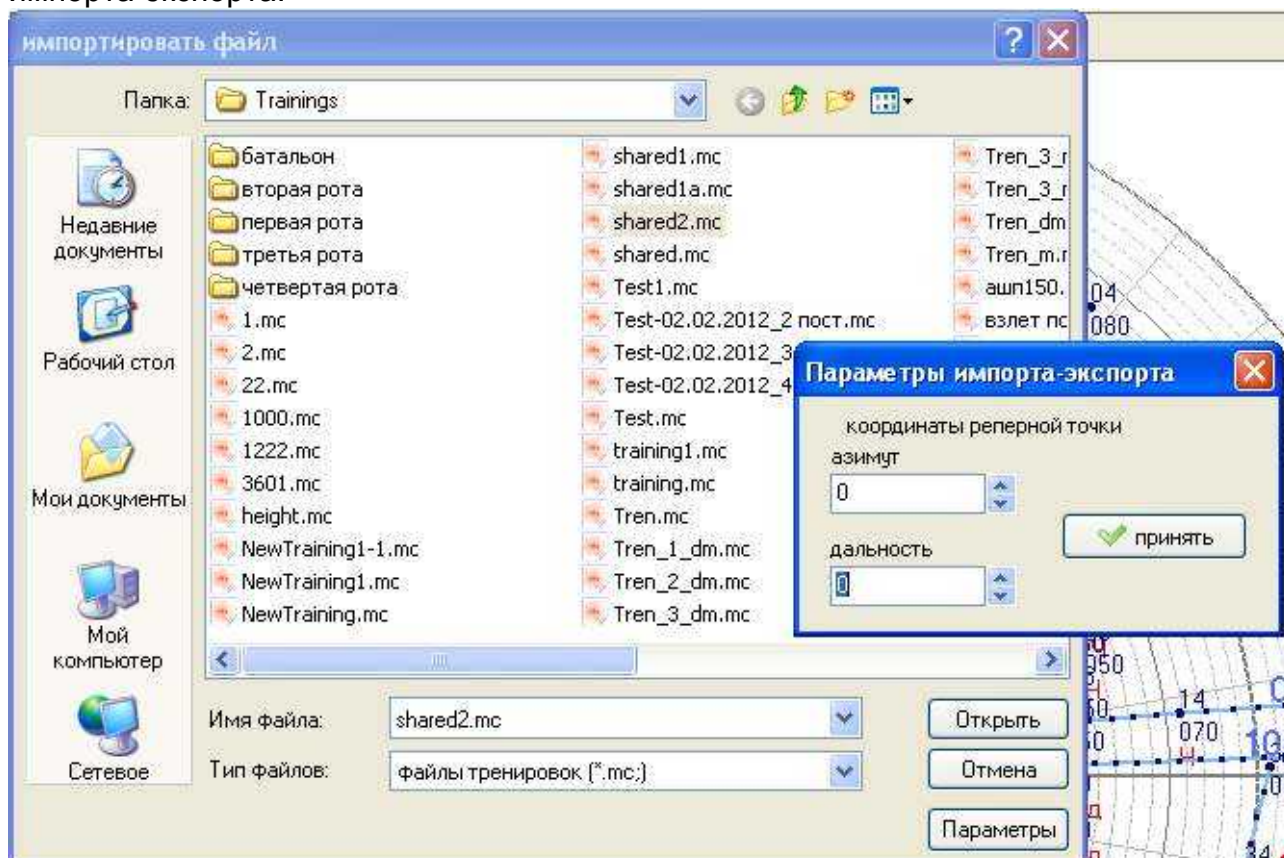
импортировать файл

Папка: Trainings

Недавние документы

Рабочий стол

Мои документы

Мой компьютер

Сетевое

батальон
вторая рота
первая рота
третья рота
четвертая рота
1.mc
2.mc
22.mc
1000.mc
1222.mc
3601.mc
height.mc
NewTraining1-1.mc
NewTraining1.mc
NewTraining.mc

shared1.mc
shared1a.mc
shared2.mc
shared.mc
Test1.mc
Test-02.02.2012_2 пост.mc
Test-02.02.2012_3
Test-02.02.2012_4
Test.mc
training1.mc
training.mc
Tren.mc
Tren_1_dm.mc
Tren_2_dm.mc
Tren_3_dm.mc

Tren_3_r
Tren_3_r
Tren_dm
Tren_m.r
ашп150.
взлет пс

Имя файла: shared2.mc
Тип файлов: файлы тренировок (*.mc;)

Открыть
Отмена
Параметры

Параметры импорта-экспорта

координаты реперной точки
азимут
0
дальность
0
принять

04
080
950
14
070
10
0
34